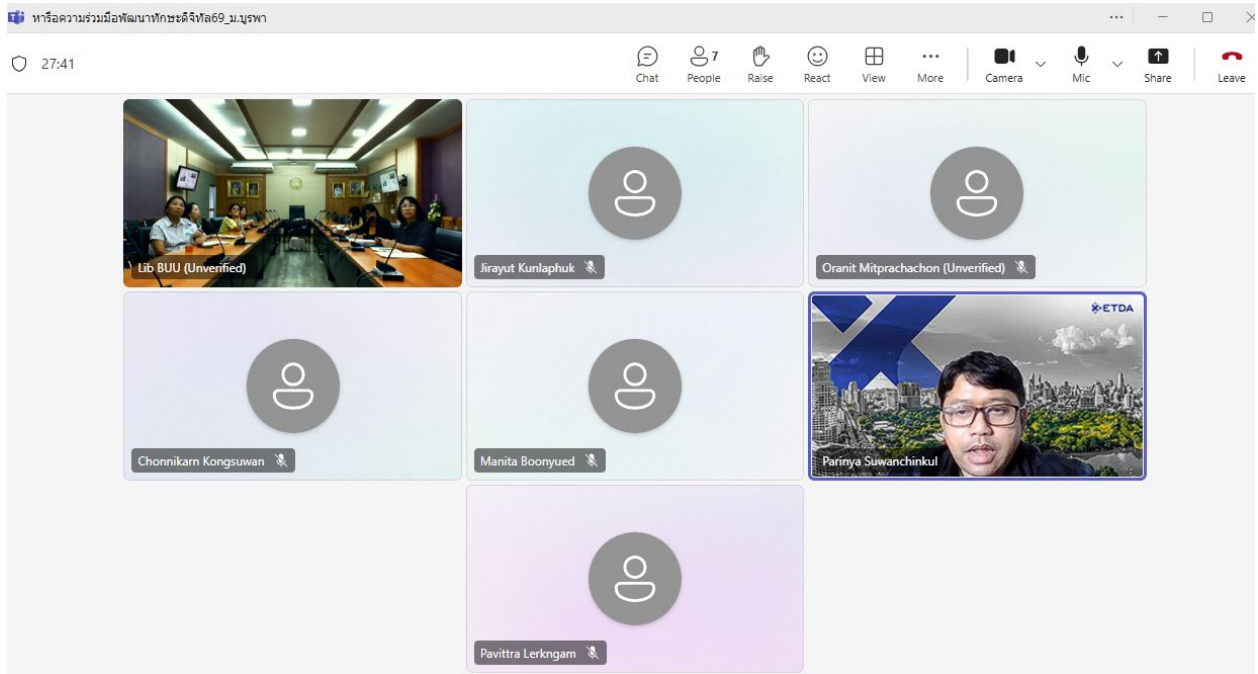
หารือความร่วมมือพัฒนาทักษะดิจิทัล69_ม.บูรพา

27:41

Chat
7
People
Raise
React
View
More
Camera
Mic
Share
Leave

Lib BUU (Unverified)

Jirayut Kunlaphuk

Oranit Mitprachachon (Unverified)

Chonnikarn Kongsuwan

Manita Boonyued

ETDA

Parinya Suwanchinkul

Pavittra Lerkngam